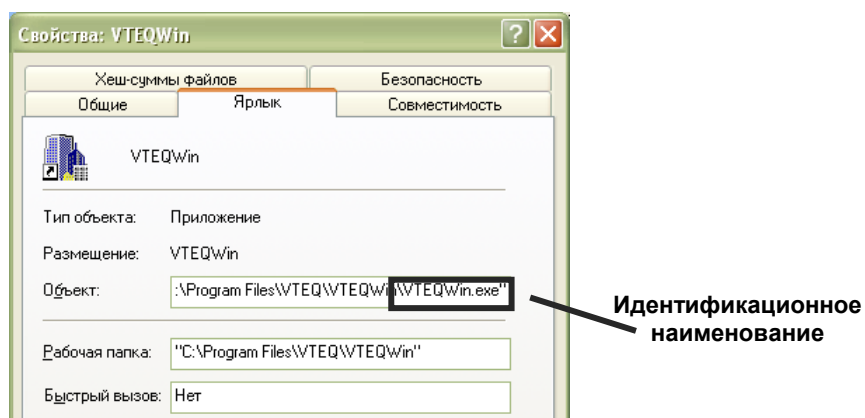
Свойства: VTEQWin

Хеш-суммы файлов
Безопасность
Общие
Ярлык
Совместимость

VTEQWin

Тип объекта: Приложение

Размещение: VTEQWin

Объект: :\Program Files\VTEQ\VTEQWin\VTEQWin.exe"

Рабочая папка: "C:\Program Files\VTEQ\VTEQWin"

Быстрый вызов: Нет

Идентификационное наименование